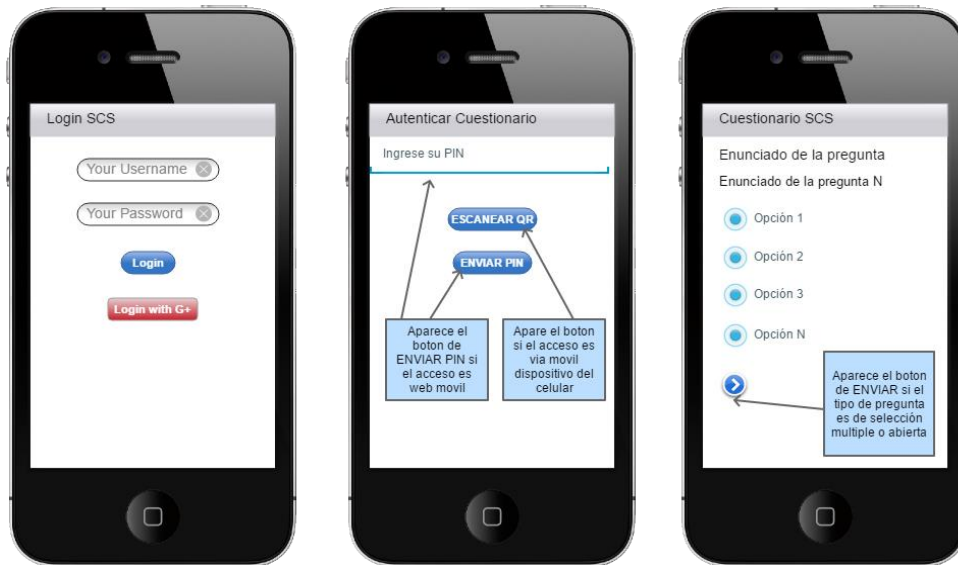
Login SCS

Your Username

Your Password

Login

Login with G+

Autenticar Cuestionario

Ingrese su PIN

ESCANEAR QR

ENVIAR PIN

Aparece el boton de ENVIAR PIN si el acceso es web movil

Apare el boton si el acceso es via movil dispositivo del celular

Cuestionario SCS

Enunciado de la pregunta

Enunciado de la pregunta N

Opción 1

Opción 2

Opción 3

Opción N

Aparece el boton de ENVIAR si el tipo de pregunta es de selección multiple o abierta